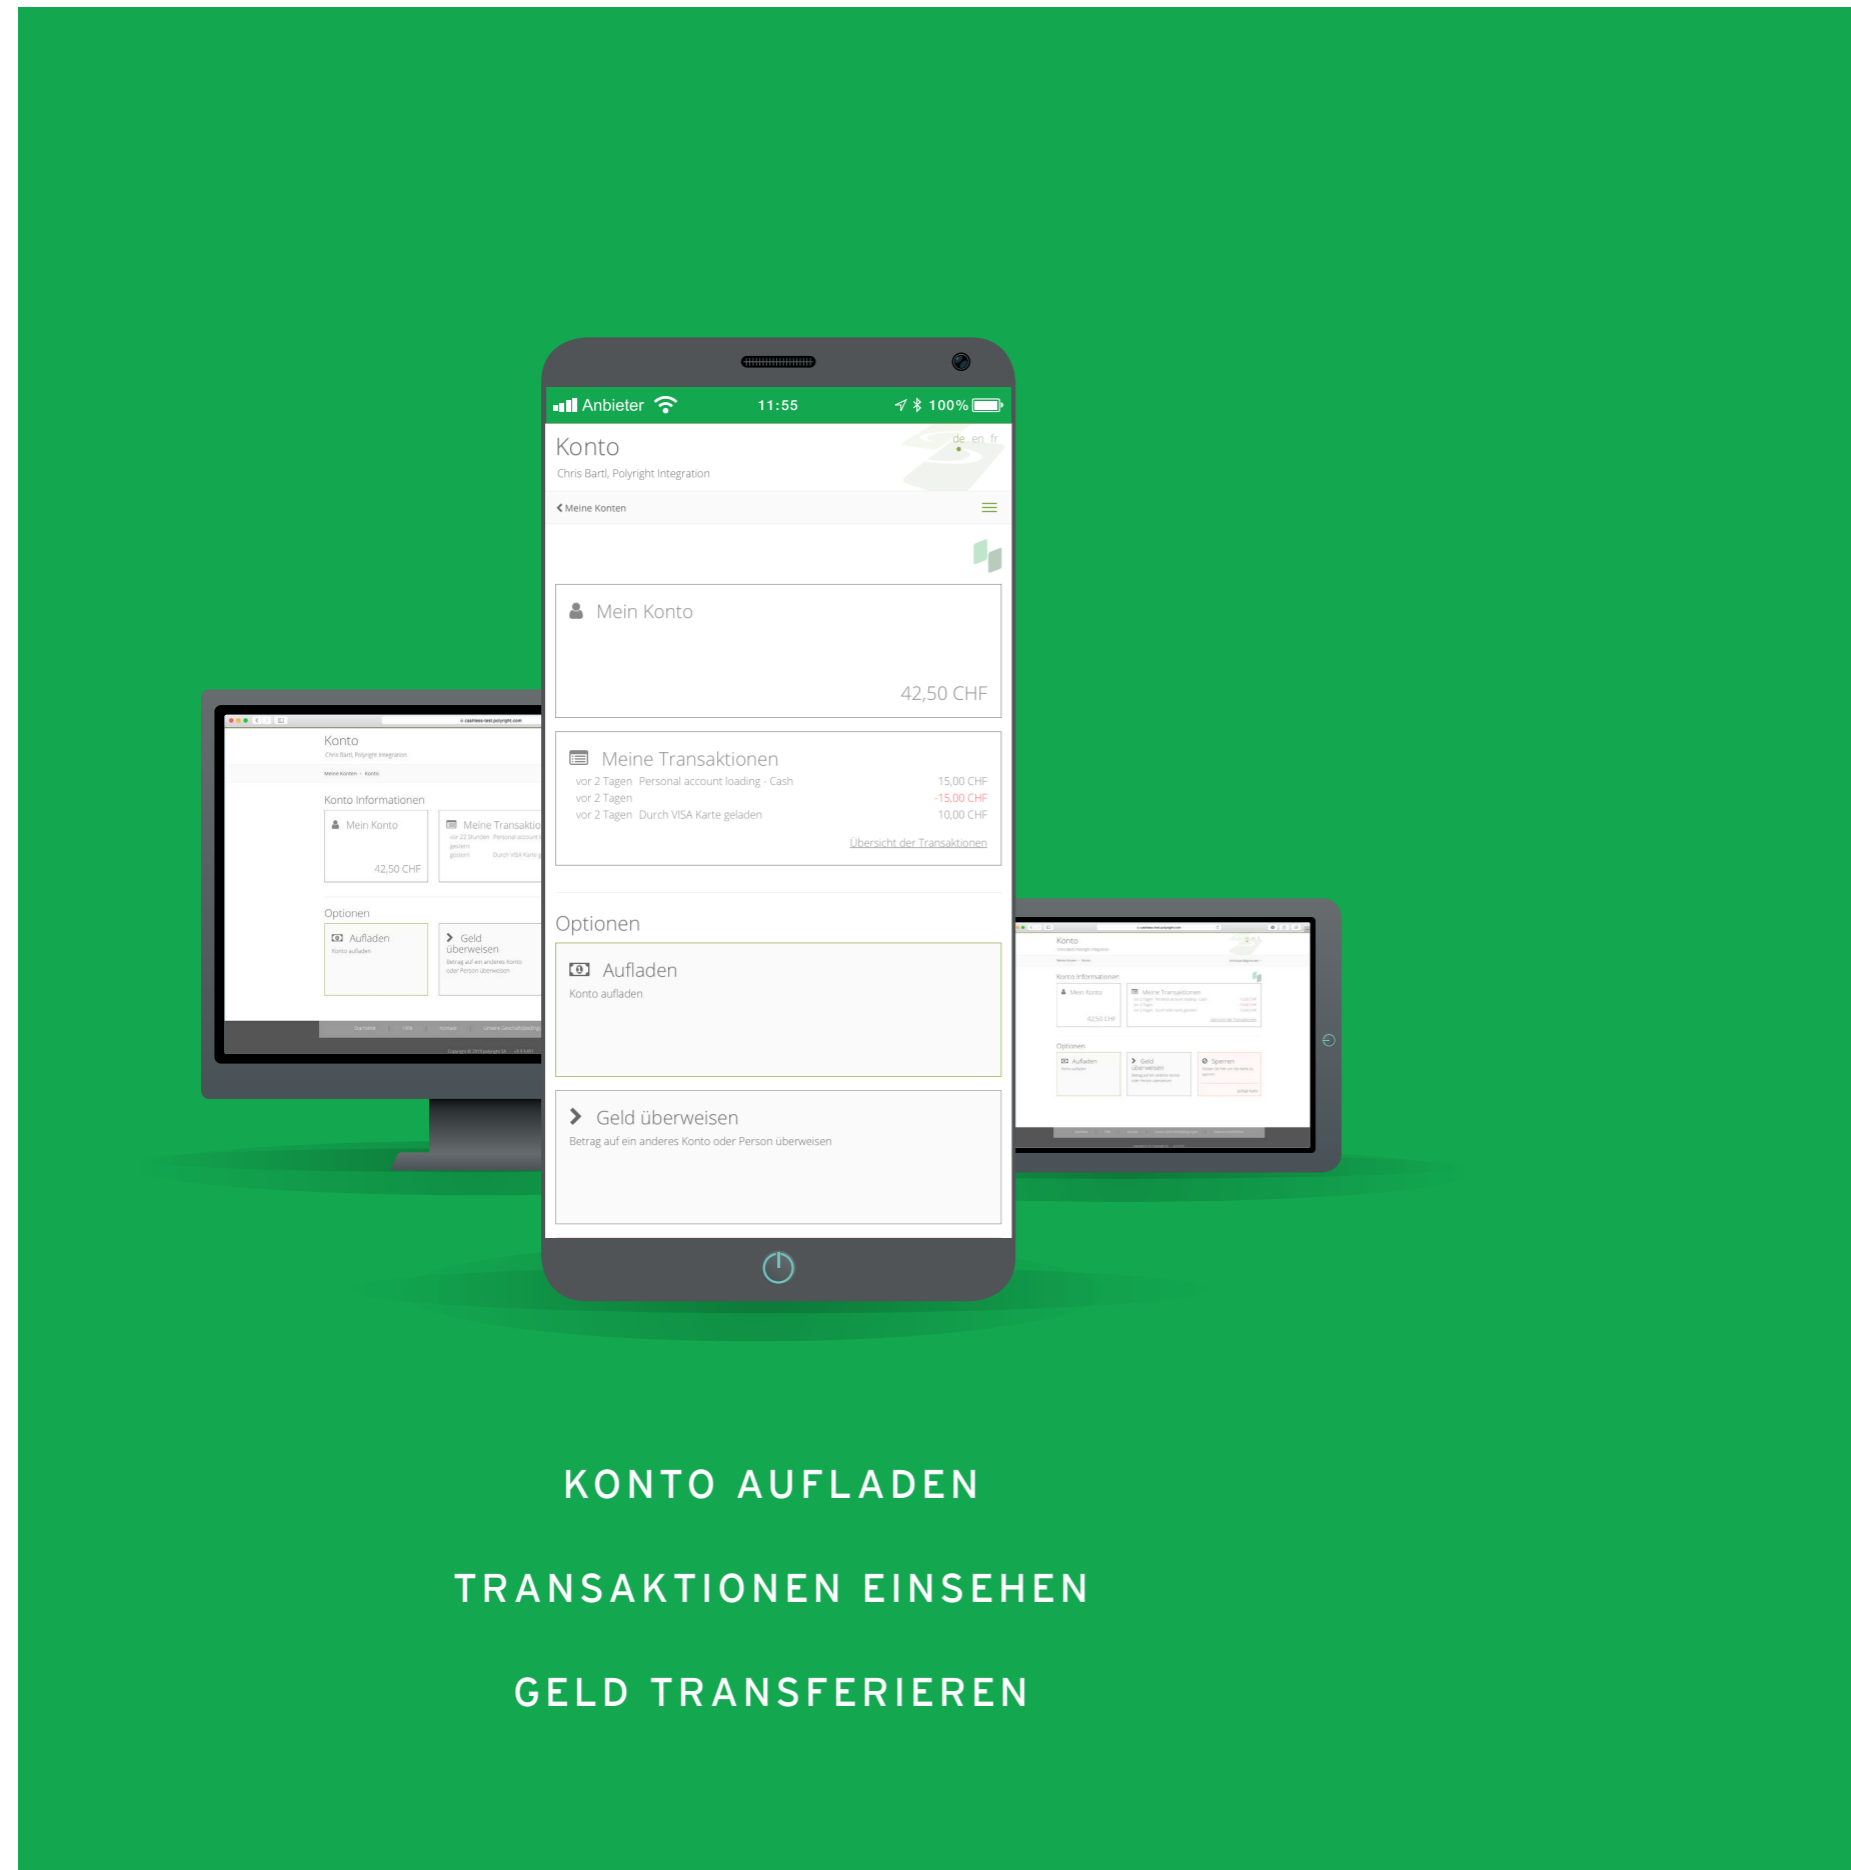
Anbieter 11:55 100%

Konto
Chris Bartl, Polyright Integration

de en fr

Meine Konten

Mein Konto

42,50 CHF

Meine Transaktionen

| | | |
|---|---|---|
| vor 2 Tagen | Personal account loading - Cash | 15,00 CHF |
| vor 2 Tagen | | -15,00 CHF |
| vor 2 Tagen | Durch VISA Karte geladen | 10,00 CHF |

Übersicht der Transaktionen

Optionen

Aufladen
Konto aufladen

Geld überweisen
Betrag auf ein anderes Konto oder Person überweisen

Konto
Chris Bartl, Polyright Integration
Meine Konten › Konto
Konto Informationen
Mein Konto
42,50 CHF
Meine Transaktio
Optionen
Aufladen
Konto aufladen
Geld überweisen
Betrag auf ein anderes Konto oder Person überweisen

KONTO AUFLADEN

TRANSAKTIONEN EINSEHEN

GELD TRANSFERIEREN